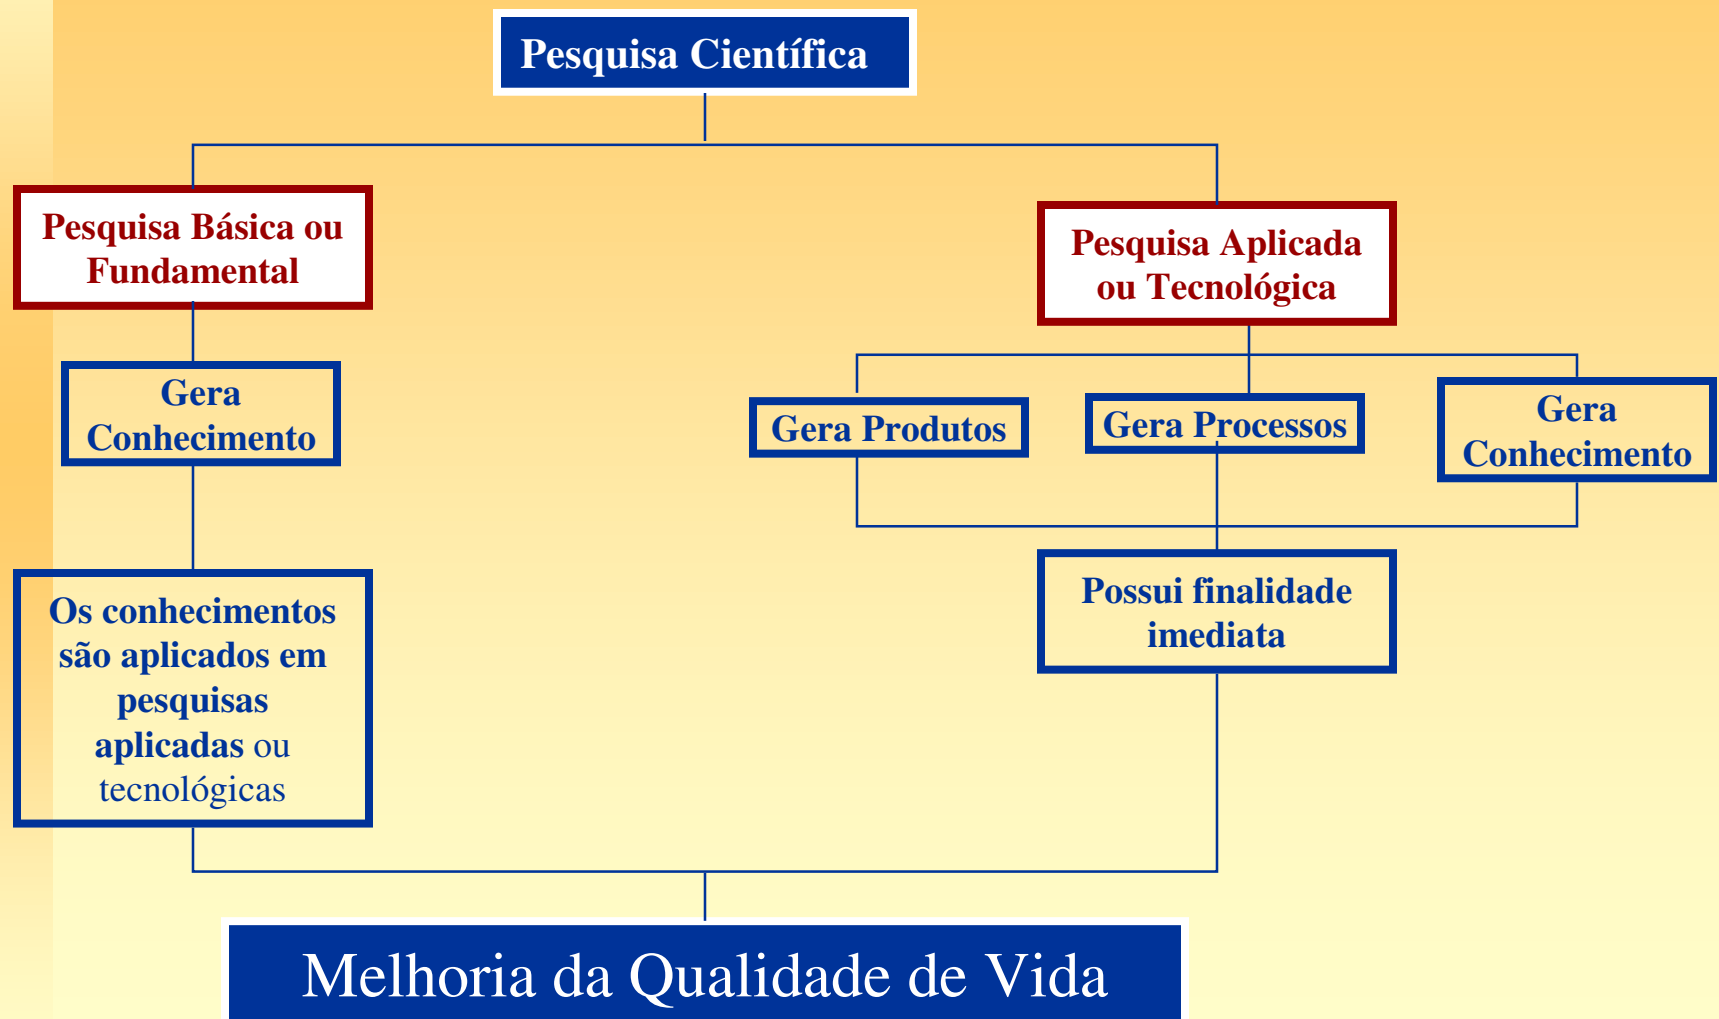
Pesquisa Científica

Pesquisa Básica ou Fundamental

Pesquisa Aplicada ou Tecnológica

Gera Conhecimento

Gera Produtos

Gera Processos

Gera Conhecimento

Os conhecimentos são aplicados em pesquisas aplicadas ou tecnológicas

Possui finalidade imediata

Melhoria da Qualidade de Vida